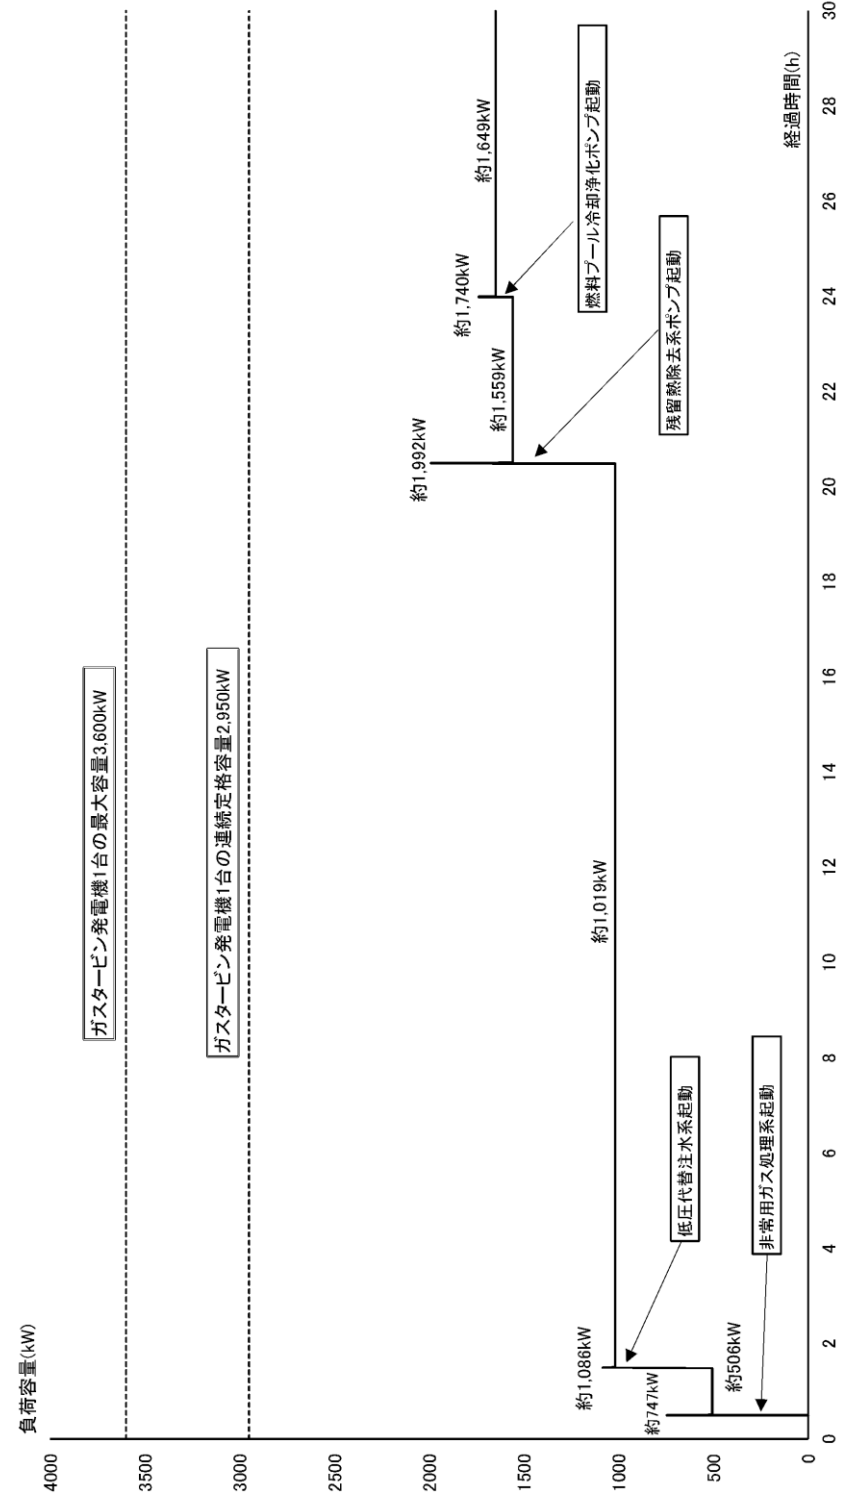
負荷容量(kW)

4000
3500
3000
2500
2000
1500
1000
500
0

ガスタービン発電機1台の最大容量3,600kW

ガスタービン発電機1台の連続定格容量2,950kW

約747kW
約1,086kW
約506kW
低圧代替注水系起動
非常用ガス処理系起動
約1,019kW
約1,992kW
約1,559kW
約1,740kW
約1,649kW
残留熱除去系ポンプ起動
燃料プール冷却浄化ポンプ起動

0
2
4
6
8
10
12
14
16
18
20
22
24
26
28
30

経過時間(h)